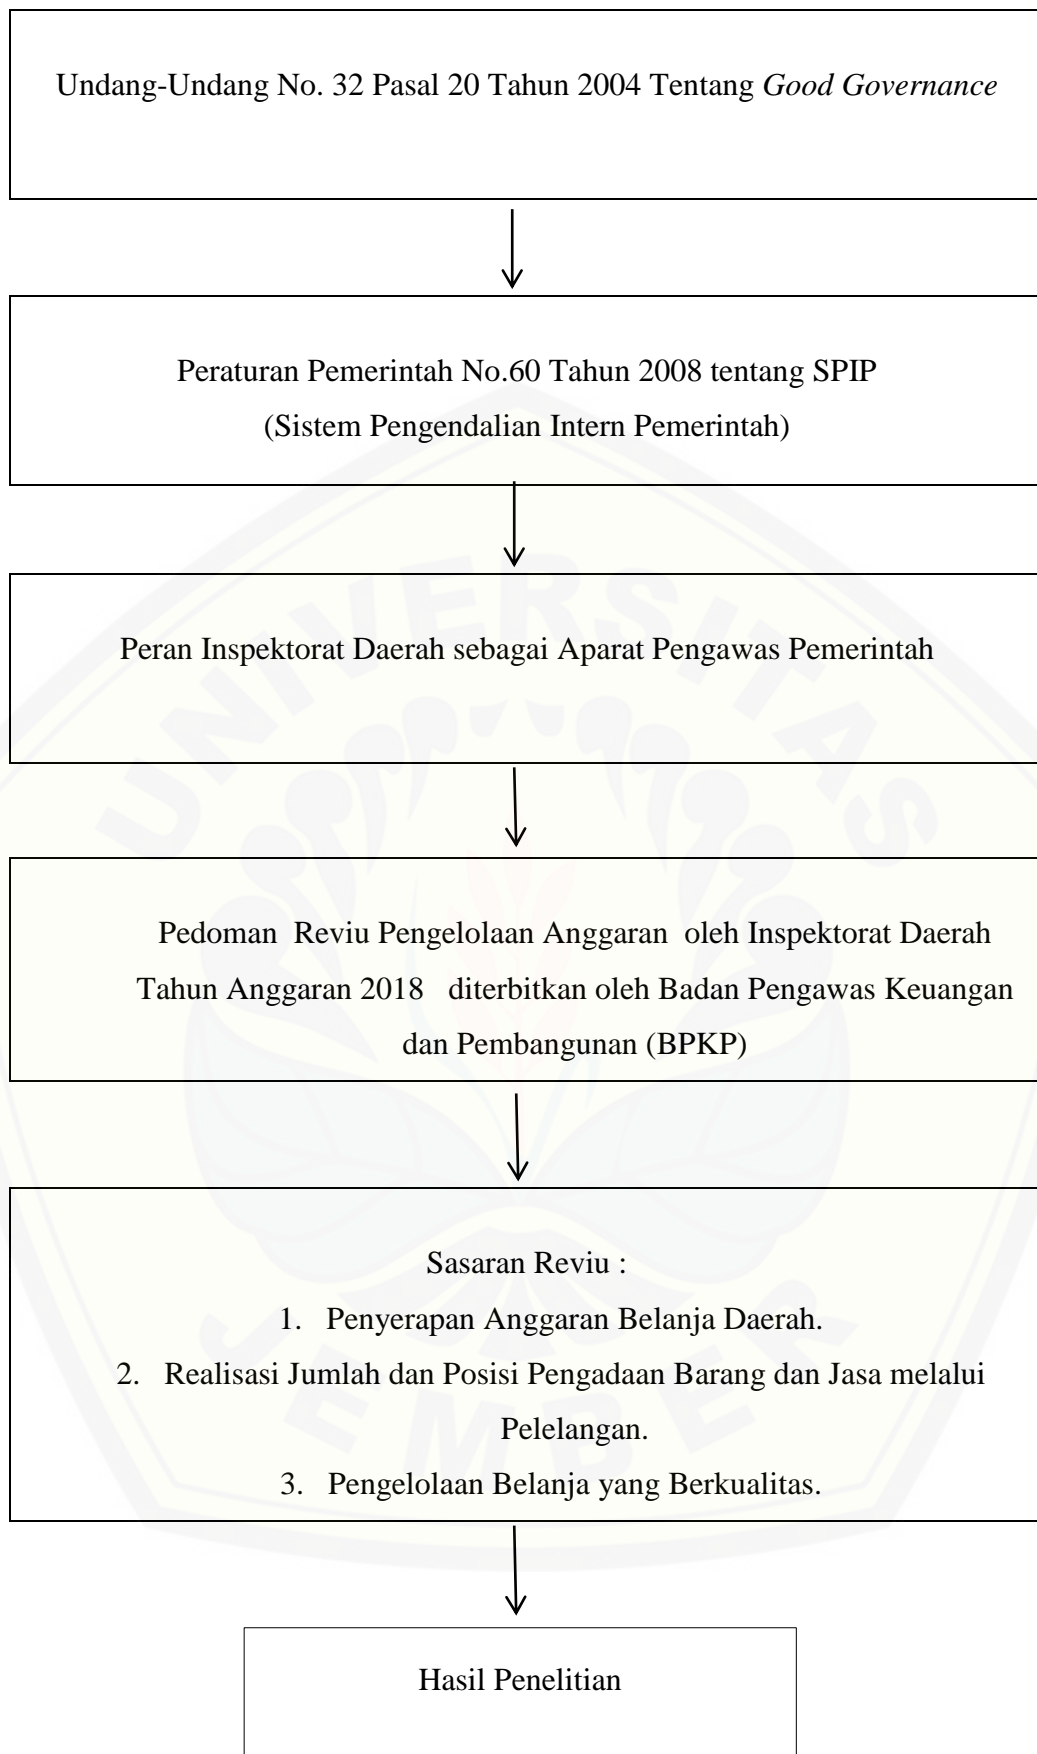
Undang-Undang No. 32 Pasal 20 Tahun 2004 Tentang *Good Governance*

Peraturan Pemerintah No.60 Tahun 2008 tentang SPIP
(Sistem Pengendalian Intern Pemerintah)

Peran Inspektorat Daerah sebagai Aparat Pengawas Pemerintah

Pedoman Reviu Pengelolaan Anggaran oleh Inspektorat Daerah Tahun Anggaran 2018 diterbitkan oleh Badan Pengawas Keuangan dan Pembangunan (BPKP)

Sasaran Reviu :
1. Penyerapan Anggaran Belanja Daerah.
2. Realisasi Jumlah dan Posisi Pengadaan Barang dan Jasa melalui Pelelangan.
3. Pengelolaan Belanja yang Berkualitas.

Hasil Penelitian